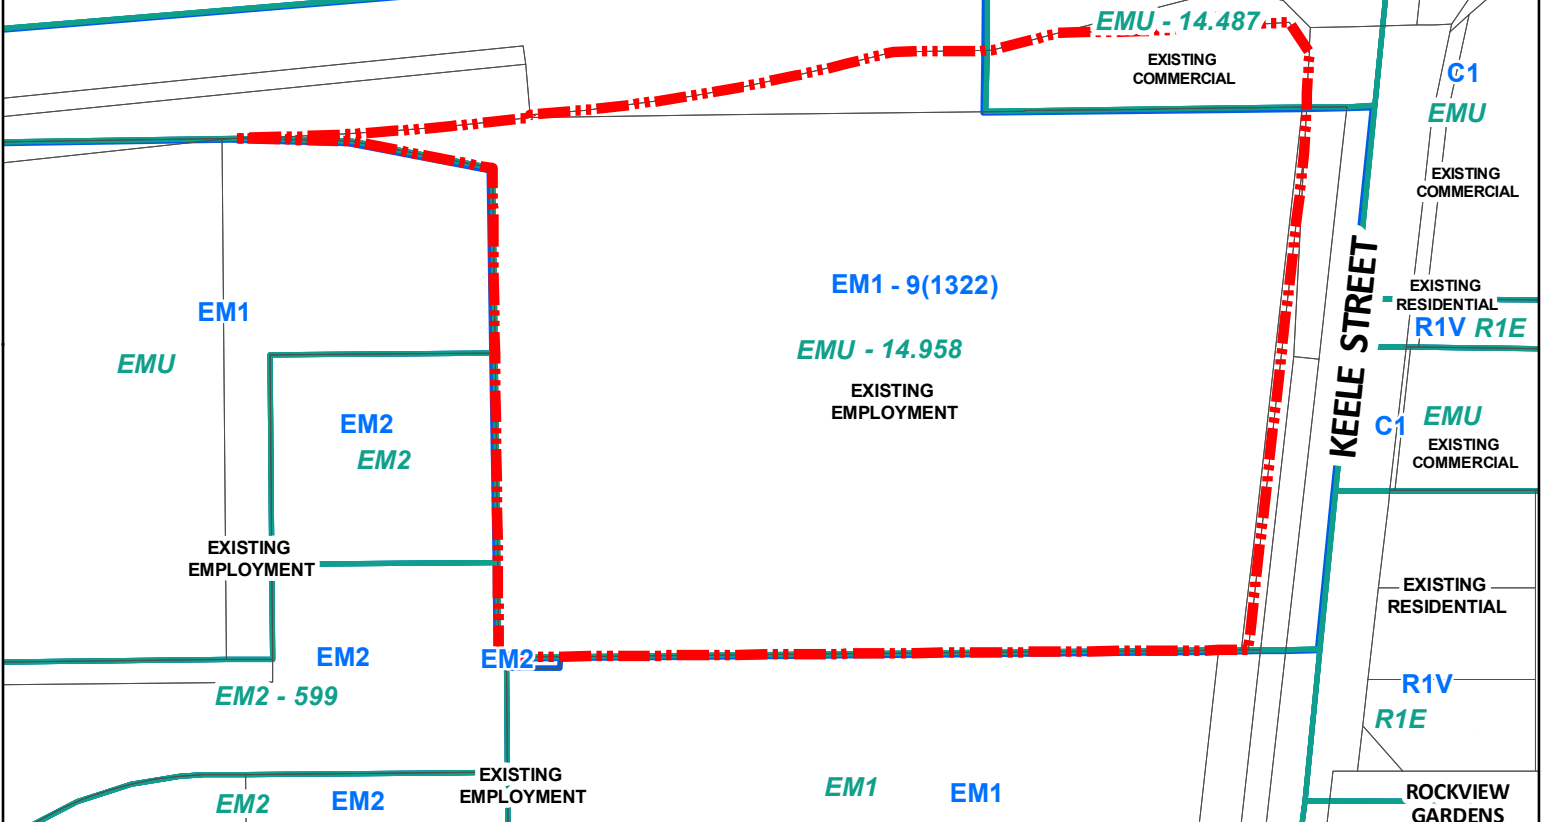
EMU - 14.487

EXISTING COMMERCIAL

C1

EMU

EXISTING COMMERCIAL

EM1 - 9(1322)

EMU - 14.958

EXISTING EMPLOYMENT

EM1

EMU

EXISTING RESIDENTIAL

R1V R1E

KEELE STREET

C1

EMU

EXISTING COMMERCIAL

EM2

EM2

EXISTING EMPLOYMENT

EXISTING RESIDENTIAL

EM2

EM2

EM2 - 599

R1V

R1E

EXISTING EMPLOYMENT

EM1

EM1

ROCKVIEW GARDENS

EM2

EM2